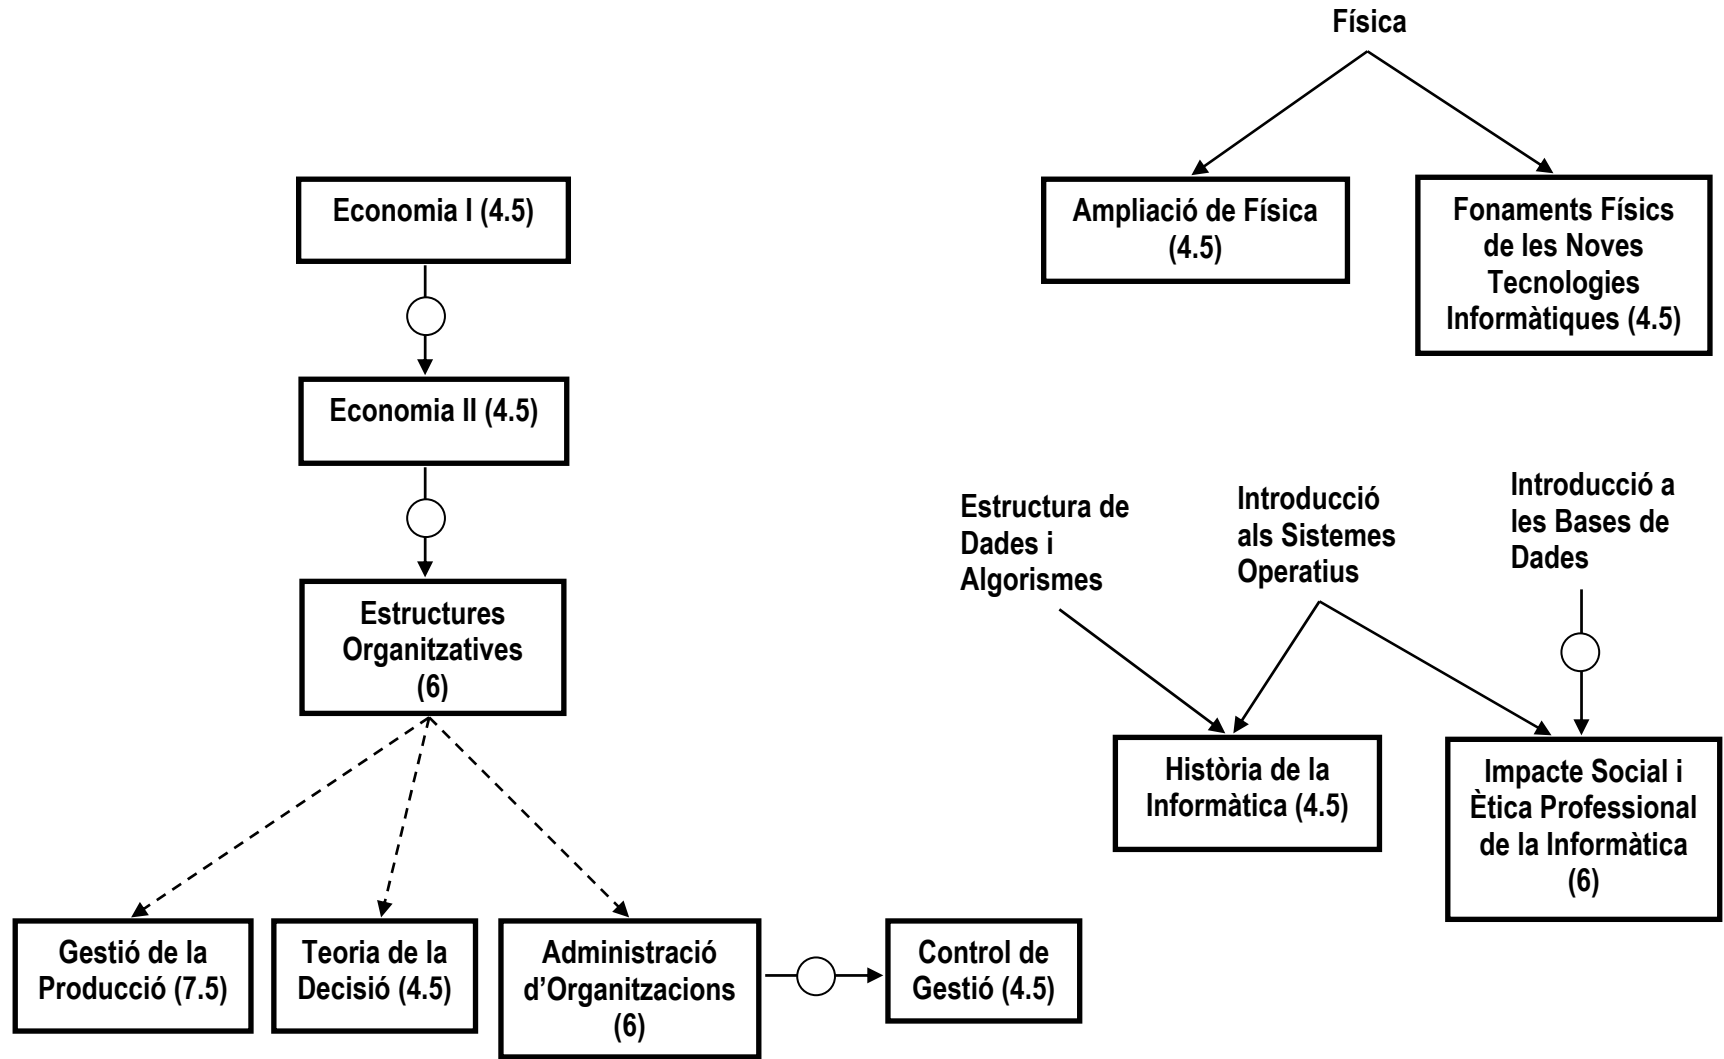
Física

Ampliació de Física (4.5)

Fonaments Físics de les Noves Tecnologies Informàtiques (4.5)

Economia I (4.5)

Economia II (4.5)

Estructures Organitzatives (6)

Gestió de la Producció (7.5)

Teoria de la Decisió (4.5)

Administració d'Organitzacions (6)

Control de Gestió (4.5)

Estructura de Dades i Algorismes

Introducció als Sistemes Operatius

Introducció a les Bases de Dades

Història de la Informàtica (4.5)

Impacte Social i Ètica Professional de la Informàtica (6)